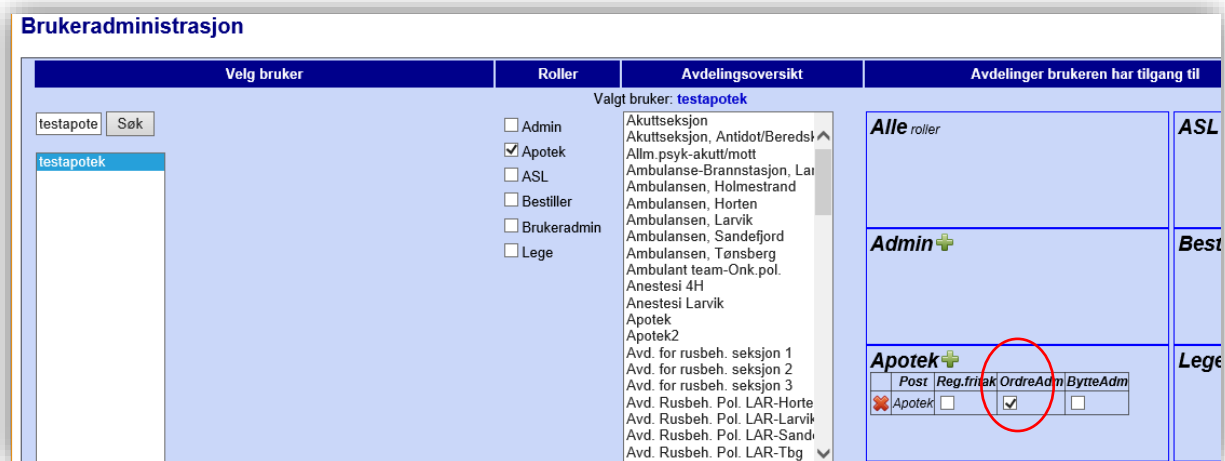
Brukeradministrasjon

| Velg bruker | Roller | Avdelingsoversikt | Avdelinger brukeren har tilgang til |
|---|---|---|---|

Valgt bruker: testapotek

testapote Søk

testapotek

Admin
Apotek
ASL
Bestiller
Brukeradmin
Lege

Akuttseksjon
Akuttseksjon, Antidot/Beredsk
Allm.psyk-akutt/mott
Ambulanse-Brannstasjon, Lar
Ambulansen, Holmestrand
Ambulansen, Horten
Ambulansen, Larvik
Ambulansen, Sandefjord
Ambulansen, Tønsberg
Ambulant team-Onk.pol.
Anestesi 4H
Anestesi Larvik
Apotek
Apotek2
Avd. for rusbeh. seksjon 1
Avd. for rusbeh. seksjon 2
Avd. for rusbeh. seksjon 3
Avd. Rusbeh. Pol. LAR-Horte
Avd. Rusbeh. Pol. LAR-Larvik
Avd. Rusbeh. Pol. LAR-Sand
Avd. Rusbeh. Pol. LAR-Tbg

Alle roller

ASL

Admin

Best

Apotek

| | Post | Reg.fritak | OrdreAdm | ByttAdm |
|---|---|---|---|---|
| | Apotek | ☐ | ☑ | ☐ |

Lege